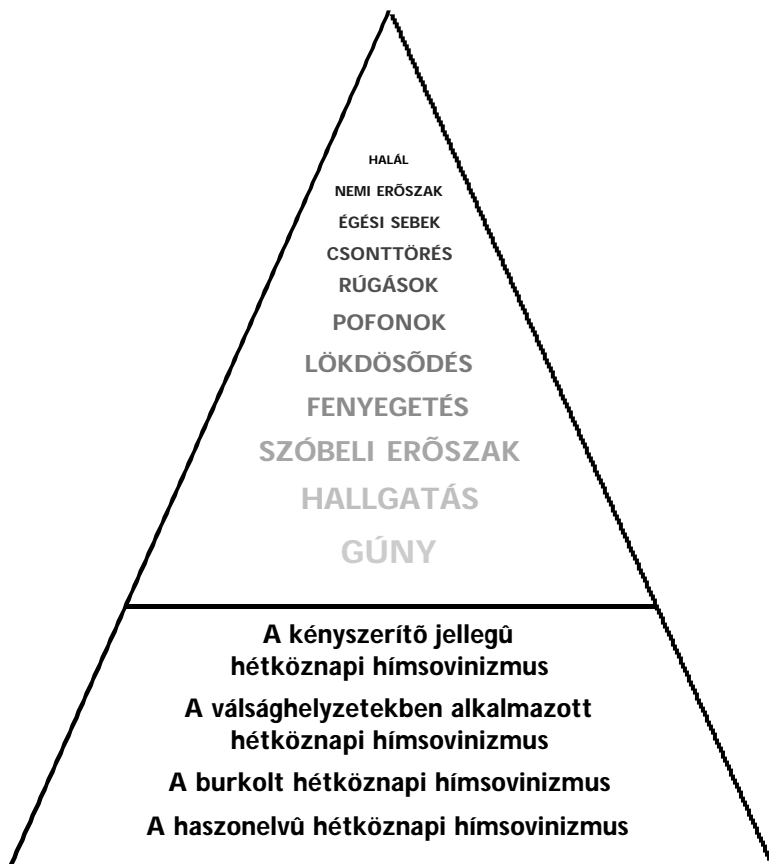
HALÁL
NEMI ERÕSZAK
ÉGÉSI SEBEK
CSONTTÖRÉS
RÚGÁSOK
POFONOK
LÖKDÖSÕDÉS
FENYEGETÉS
SZÓBELI ERÕSZAK
HALLGATÁS
GÚNY

A kényszerítõ jellegû hétköznapi hímsovinizmus

A válsághelyzetekben alkalmazott hétköznapi hímsovinizmus

A burkolt hétköznapi hímsovinizmus

A haszonelvû hétköznapi hímsovinizmus